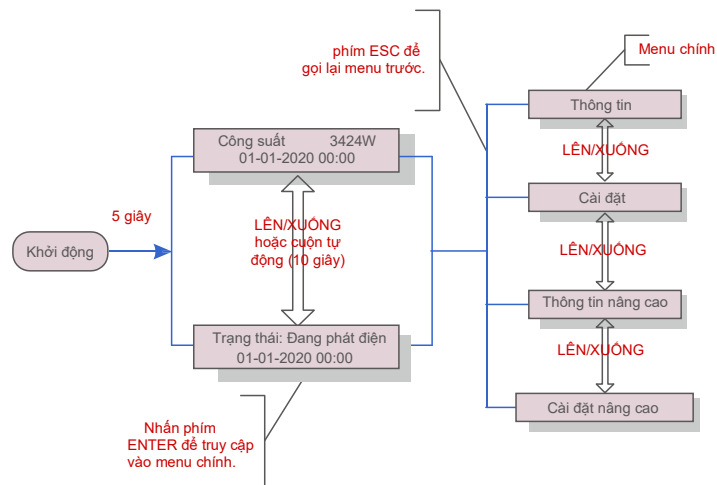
phím ESC để gọi lại menu trước.

Menu chính

Thông tin

Công suất 3424W
01-01-2020 00:00

LÊN/XUỐNG

Cài đặt

5 giây

LÊN/XUỐNG hoặc cuộn tự động (10 giây)

Khởi động

LÊN/XUỐNG

Thông tin nâng cao

LÊN/XUỐNG

Trạng thái: Đang phát điện
01-01-2020 00:00

Cài đặt nâng cao

Nhấn phím ENTER để truy cập vào menu chính.